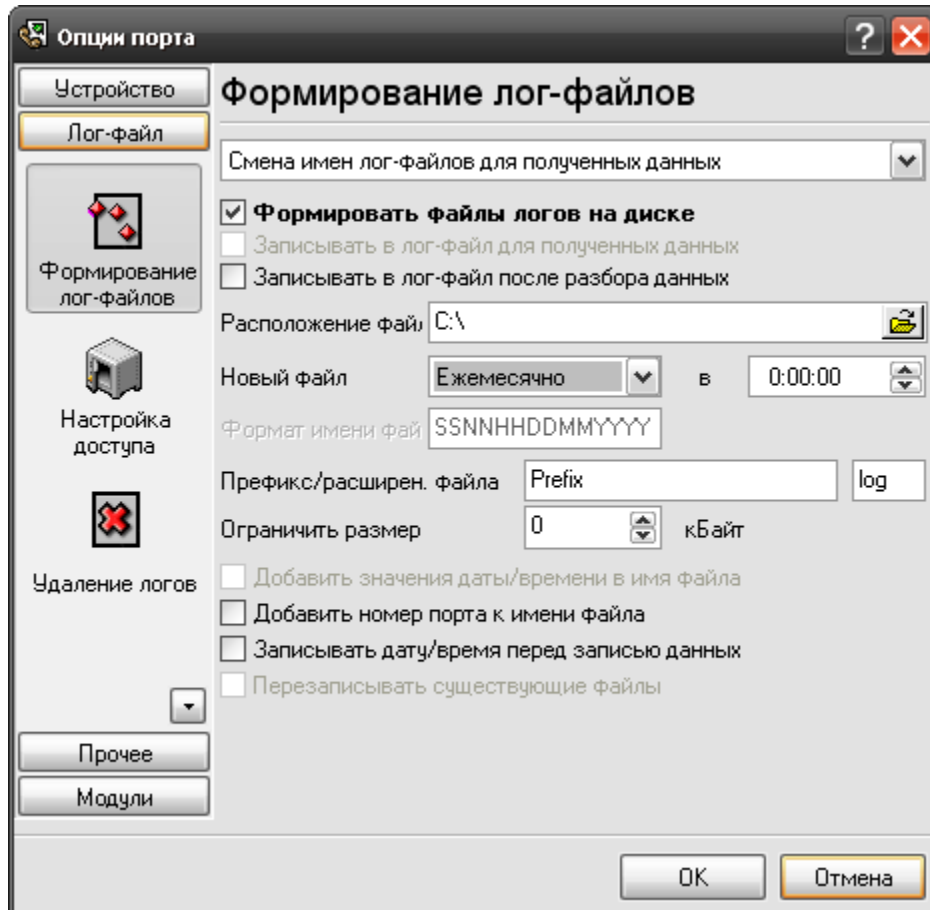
Опции порта

Устройство
Лог-файл
Формирование лог-файлов
Настройка доступа
Удаление логов
Прочее
Модули

Формирование лог-файлов

Смена имен лог-файлов для полученных данных

Формировать файлы логов на диске
Записывать в лог-файл для полученных данных
Записывать в лог-файл после разбора данных

Расположение фай C:\
Новый файл Ежемесячно в 0:00:00
Формат имени фай SSNNHHDDMMYYYY
Префикс/расширен. файла Prefix log
Ограничить размер 0 кБайт

Добавить значения даты/времени в имя файла
Добавить номер порта к имени файла
Записывать дату/время перед записью данных
Перезаписывать существующие файлы

OK
Отмена